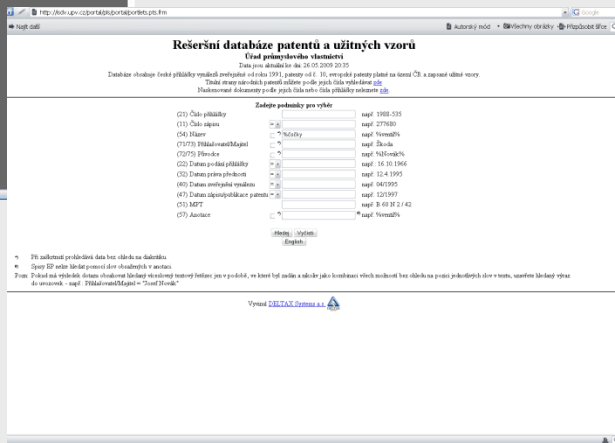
http://isdv.upv.cz/portal/pls/portal/portlets.pts.frm

Najít další

Autorský mód · Všechny obrázky · Přizpůsobit šířce

Google

Rešeršní databáze patentů a užitných vzorů

Úřad průmyslového vlastnictví

Data jsou aktuální ke dni 26.05.2009 20:35

Databáze obsahuje české přihlášky vynálezů zveřejněné od roku 1991, patenty od č. 10, evropské patenty platné na území ČR a zapsané užitné vzory.

Titulní strany národních patentů můžete podle jejich čísla vyhledávat zde

Naskenované dokumenty podle jejich čísla nebo čísla přihlášky naleznete zde

Zadejte podmínky pro výběr

| | | |
|---|---|---|
| (21) Číslo přihlášky | | např. 1988-535 |
| (11) Číslo zápisu | | např. 277680 |
| (54) Název | %čističky | např. %ventil% |
| (71/73) Přihlašovatel/Majitel | | např. Škoda |
| (72/75) Původce | | např. %Novák% |
| (22) Datum podání přihlášky | | např. 16.10.1966 |
| (32) Datum práva přednosti | | např. 12.4.1995 |
| (43) Datum zveřejnění vynálezu | | např. 04/1995 |
| (47) Datum zápisu/publikace patentu | | např. 12/1997 |
| (51) MPT | | např. B 60 N 2 / 42 |
| (57) Anotace | | např. %ventil% |

Hledej Vyčisti

English

Při zaškrtnutí prohledává data bez ohledu na diakritiku.

Spisy EP nelze hledat pomocí slov obsažených v anotaci.

Pozn.: Pokud má výsledek dotazu obsahovat hledaný víceslovný textový řetězec jen v podobě, ve které byl zadán a nikoliv jako kombinaci všech možností bez ohledu na pozici jednotlivých slov v textu, uzavřete hledaný výraz do uvozovek - např.: Přihlašovatel/Majitel = "Josef Novák"

Vyvinul DELTAX Systems a.s.